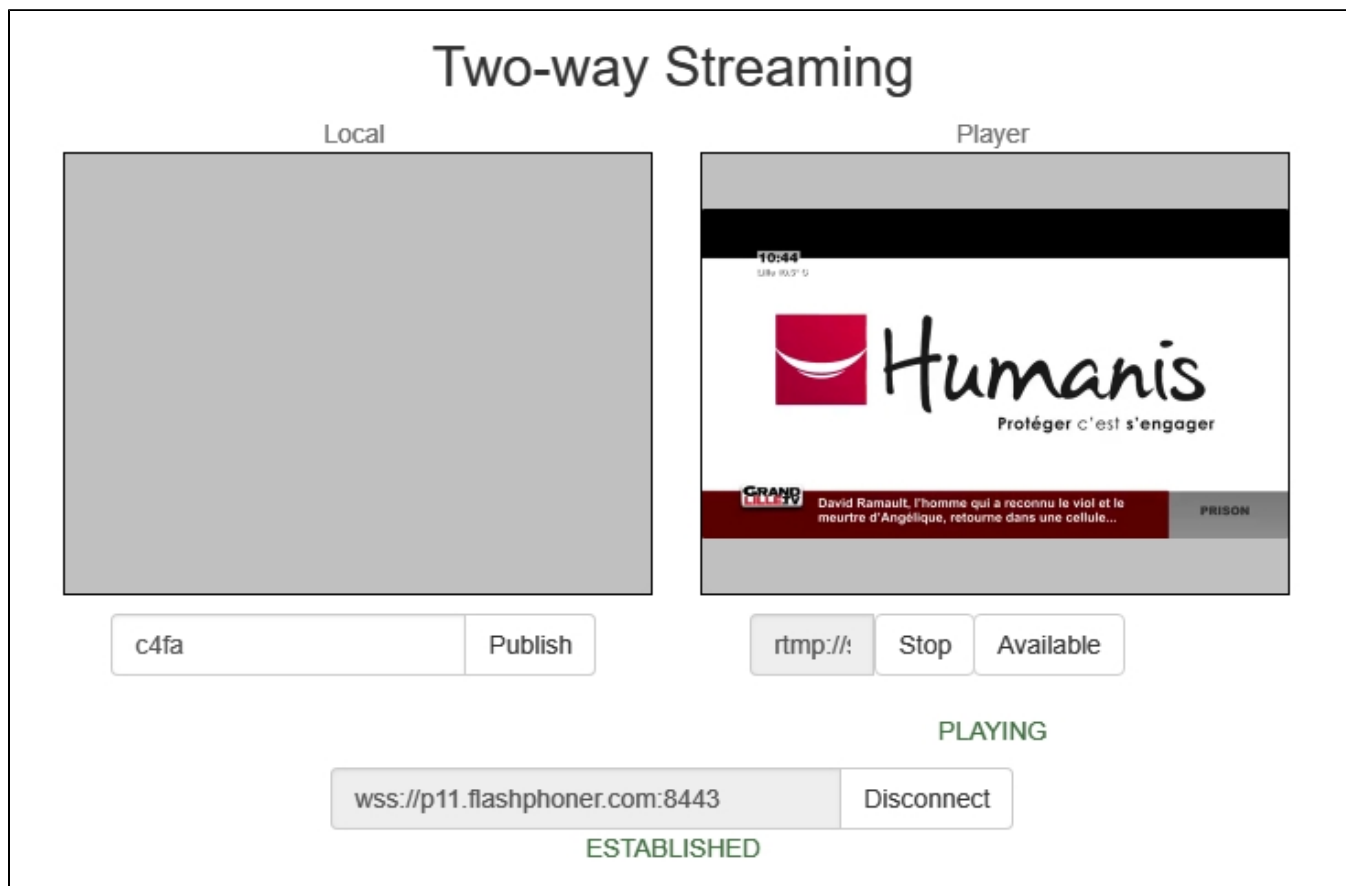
Two-way Streaming

Local

Player

10:44
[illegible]

Humanis

Protéger c'est s'engager

GRAND LILLE TV

David Ramault, l'homme qui a reconnu le viol et le meurtre d'Angélique, retourne dans une cellule...

PRISON

c4fa

Publish

rtmp://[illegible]

Stop

Available

PLAYING

wss://p11.flashphoner.com:8443

Disconnect

ESTABLISHED